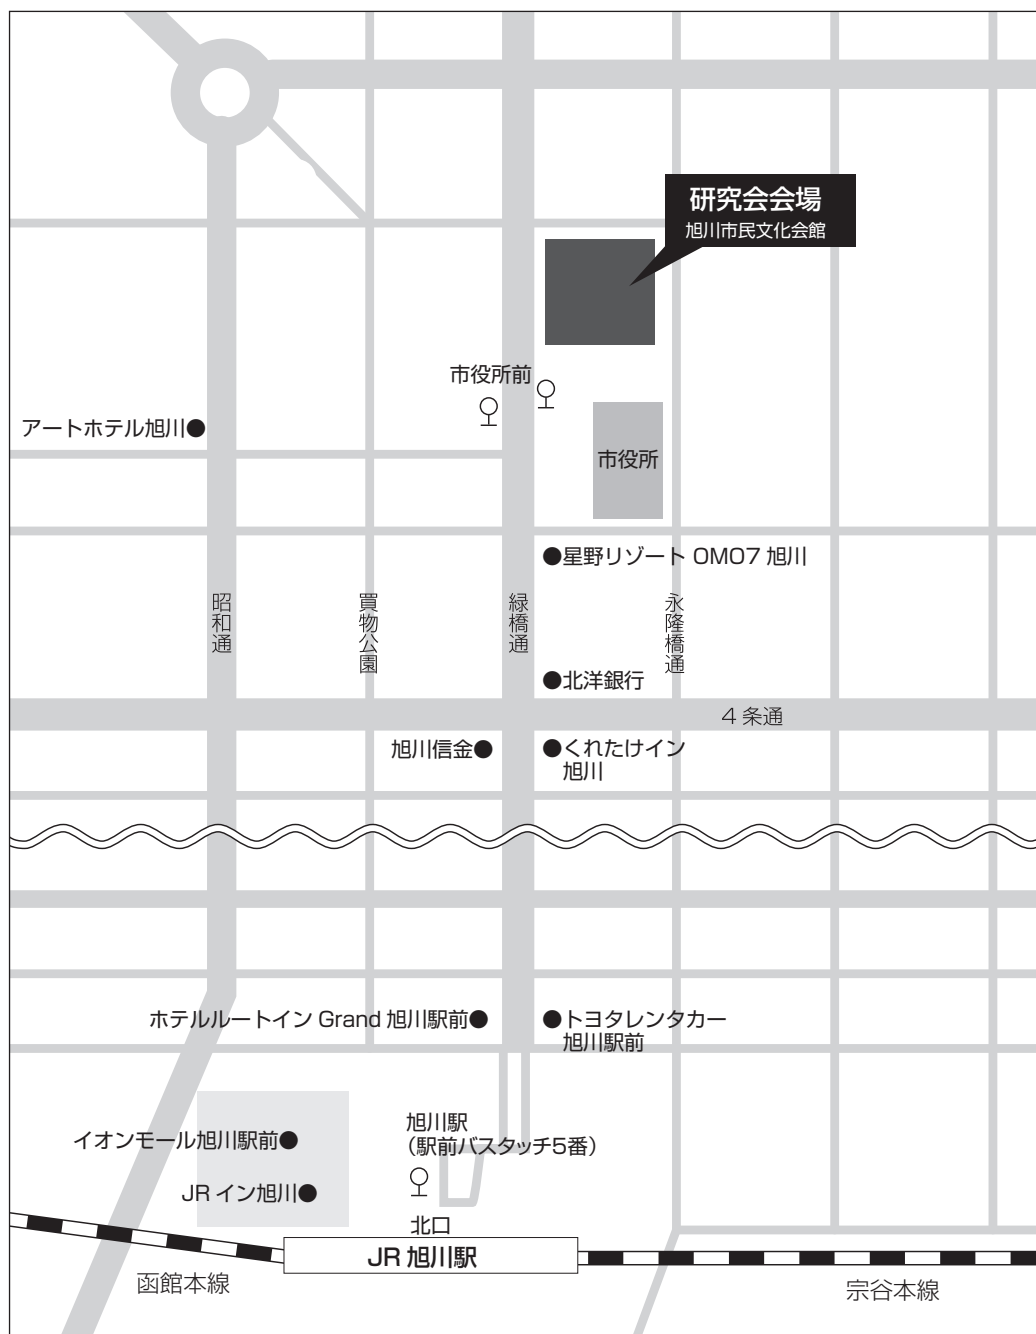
研究会会場
旭川市民文化会館

市役所前

アートホテル旭川●

市役所

●星野リゾート OMO7 旭川

昭和通

買物公園

緑橋通

永隆橋通

●北洋銀行

4 条通

旭川信金●

●くれたけイン
旭川

ホテルルートイン Grand 旭川駅前●

●トヨタレンタカー
旭川駅前

イオンモール旭川駅前●

旭川駅
（駅前バスタッチ5番）

JR イン旭川●

北口

JR 旭川駅

函館本線

宗谷本線